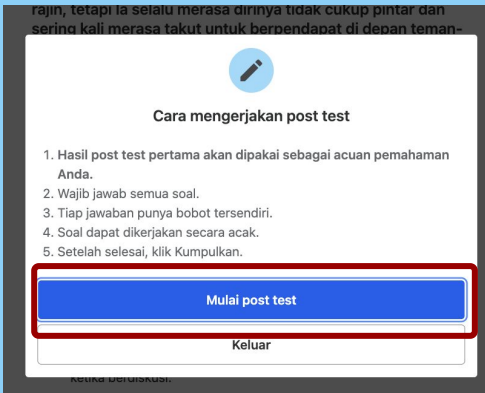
rajin, tetapi ia selalu merasa dirinya tidak cukup pintar dan sering kali merasa takut untuk berpendapat di depan teman-

Cara mengerjakan post test

1. Hasil post test pertama akan dipakai sebagai acuan pemahaman Anda.
2. Wajib jawab semua soal.
3. Tiap jawaban punya bobot tersendiri.
4. Soal dapat dikerjakan secara acak.
5. Setelah selesai, klik Kumpulkan.

Mulai post test

Keluar

ketika berdiskusi.